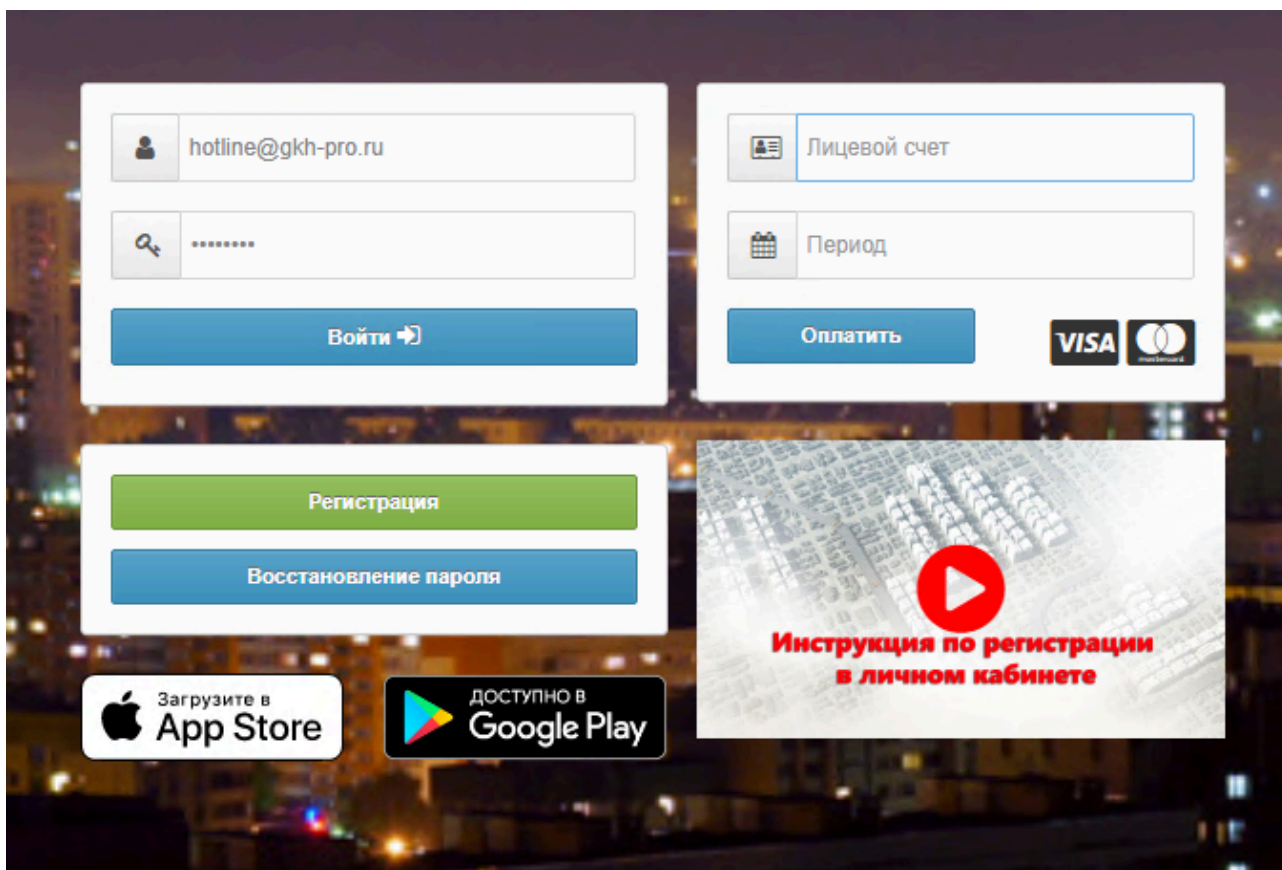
hotline@gkh-pro.ru

•••••••••

Войти

Лицевой счет

Период

Оплатить

VISA

mastercard

Регистрация

Восстановление пароля

Инструкция по регистрации в личном кабинете

Загрузите в App Store

ДОСТУПНО В Google Play